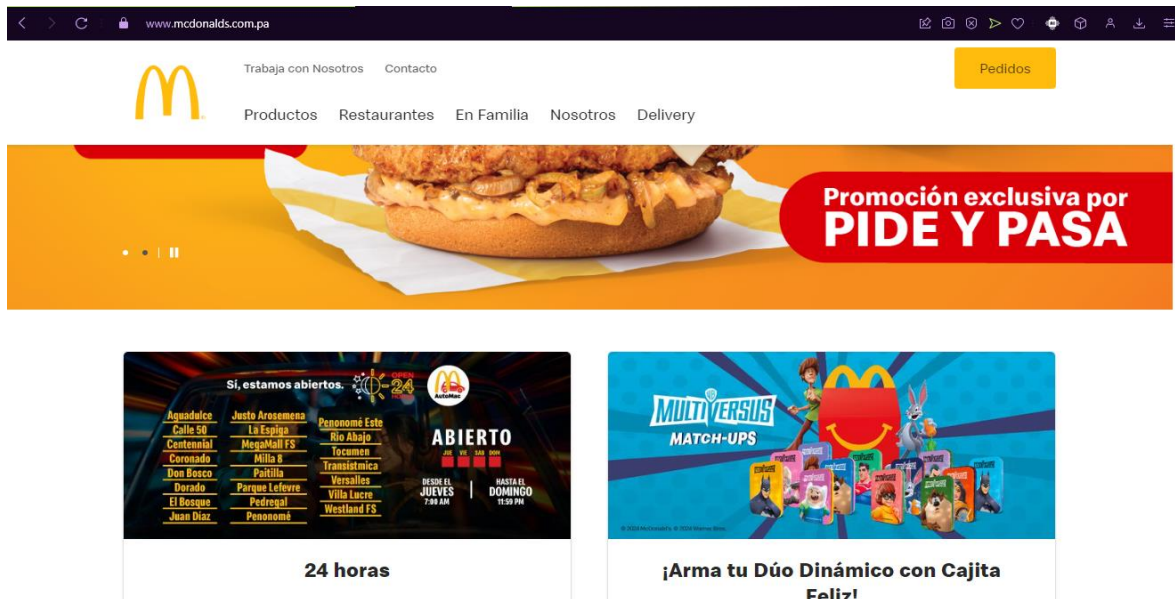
www.mcdonalds.com.pa

Trabaja con Nosotros Contacto

Pedidos

Productos Restaurantes En Familia Nosotros Delivery

Promoción exclusiva por
PIDE Y PASA

Sí, estamos abiertos. OPEN 24 HOURS AutoMac

Aguadulce
Calle 50
Centennial
Coronado
Don Bosco
Dorado
El Bosque
Juan Díaz

Justo Arosemena
La Espiga
MegaMall FS
Milla 8
Paitilla
Parque Lefevre
Pedregal
Penonomé

Penonomé Este
Río Abajo
Tocumen
Transístmica
Versalles
Villa Lucre
Westland FS

ABIERTO
JUE VIE SAB DOM

DESDE EL JUEVES 7:00 AM | HASTA EL DOMINGO 11:59 PM

MULTIVERSUS MATCH-UPS

© 2024 McDonald's © 2024 Warner Bros.

24 horas

¡Arma tu Dúo Dinámico con Cajita Feliz!